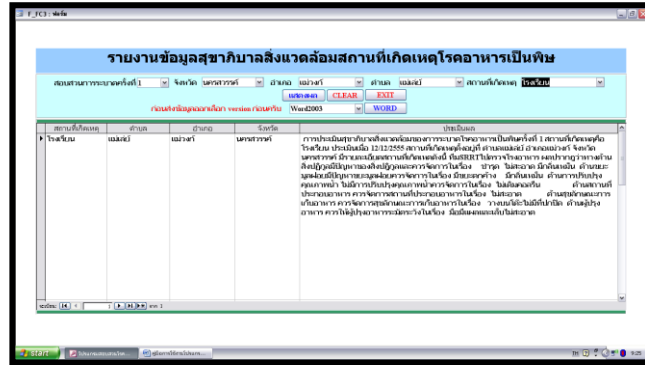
F_FC3 : ฟอร์ม

รายงานข้อมูลสุขาภิบาลสิ่งแวดล้อมสถานที่เกิดเหตุโรคอาหารเป็นพิษ

สอบสวนการระบาดครั้งที่ 1 จังหวัด นครสวรรค์ อำเภอ แม่วงก์ ตำบล แม่เล่ย์ สถานที่เกิดเหตุ โรงเรียน

แสดงผล CLEAR EXIT

ก่อนส่งข้อมูลออกเลือก version ก่อนครับ Word2003 WORD

| สถานที่เกิดเหตุ | ตำบล | อำเภอ | จังหวัด | ประเมินผล |
|---|---|---|---|---|
| โรงเรียน | แม่เล่ย์ | แม่วงก์ | นครสวรรค์ | การประเมินสุขาภิบาลสิ่งแวดล้อมของการระบาดโรคอาหารเป็นพิษครั้งที่ 1 สถานที่เกิดเหตุคือ โรงเรียน ประเมินเมื่อ 12/12/2555 สถานที่เกิดเหตุตั้งอยู่ที่ ตำบลแม่เล่ย์ อำเภอแม่วงก์ จังหวัดนครสวรรค์ มีรายละเอียดสถานที่เกิดเหตุดังนี้ ทีมSRRTไปตรวจสอบการ ผลปรากฏว่าทางด้านสิ่งปฏิกูลมีปัญหาของสิ่งปฏิกูลและการจัดการในเรื่อง ปาาด ไม่สะอาด มีกลิ่นเหม็น ด้านขยะมูลฝอยมีปัญหาขยะมูลฝอยการจัดการในเรื่อง มีขยะตกค้าง มีกลิ่นเหม็น ด้านการปรับปรุงคุณภาพน้ำ ไม่มีการปรับปรุงคุณภาพน้ำการจัดการในเรื่อง ไม่ต้องคลอรีน ด้านสถานที่ประกอบอาหาร การจัดการสถานที่ประกอบอาหารในเรื่อง ไม่สะอาด ด้านสุขลักษณะการเก็บอาหาร การจัดการสุขลักษณะการเก็บอาหารในเรื่อง วางบนโต๊ะไม่มีที่ปกปิด ด้านผู้ปรุงอาหาร การให้ผู้ปรุงอาหารระมัดระวังในเรื่อง มือมีแผลและเล็บไม่สะอาด |

ระเบียน: 14 ◀ 1 ▶ ▶| ▶* จาก 1

start | โปรแกรมสอบสวนโรค... | คู่มือการใช้งานโปรแกรม...
9:25